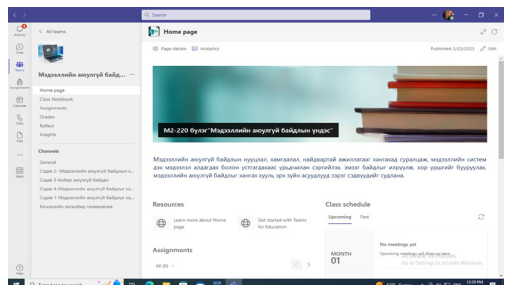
Search

Activity
Chat
Teams
Assignments
Calendar
Calls
Files
Apps
Help

< All teams

Мэдээллийн аюулгүй байд... ···

Home page
Class Notebook
Assignments
Grades
Reflect
Insights

Channels

General
Сэдэв 2- Мэдээллийн аюулгүй байдлы...
Сэдэв 3-Кибер аюулгүй байдал
Сэдэв 4-Мэдээллийн аюулгүй байдлы...
Сэдэв-1 Мэдээллийн аюулгүй байдал...
Хичээлийн хөтөлбөр танилцуулга

Home page

Page details Analytics

Published 3/22/2023 Edit

MZ-220 бүлэг"Мэдээллийн аюулгүй байдлын үндэс"

Мэдээллийн аюулгүй байдлын нууцлал, хамгаалал, найдвартай ажиллагааг хангахад суралцаж, мэдээллийн систем дэх мэдээлэл алдагдах болон устгагдахаас урьдчилан сэргийлэх, эмзэг байдлыг илрүүлж, хор уршгийг бууруулах, мэдээллийн аюулгүй байдлыг хангах хууль эрх зүйн асуудлууд зэргийг судлана.

Resources

Learn more about Home page

Get started with Teams for Education

Class schedule

Upcoming Past

MONTH
01

No meetings yet
Upcoming meetings will show up here.

Assignments

All (0)

Activate Windows
Go to Settings to activate Windows.

Type here to search

12:39 PM